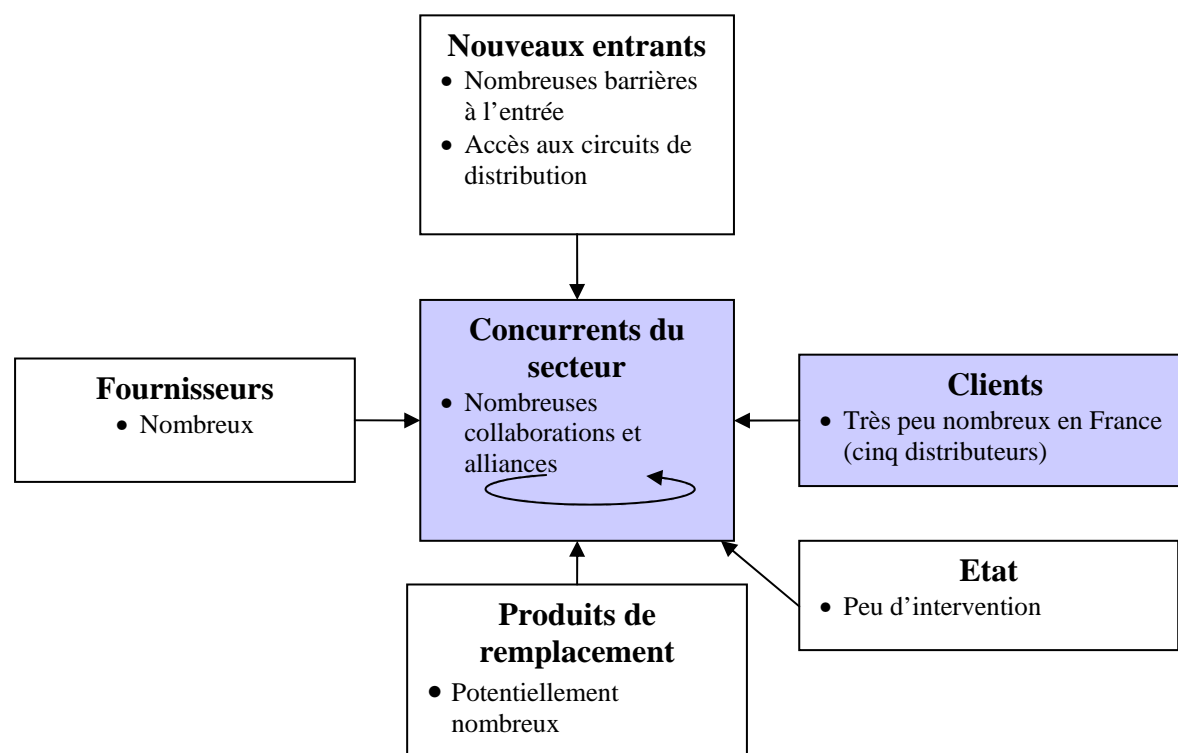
**Nouveaux entrants**
- Nombreuses barrières à l'entrée
- Accès aux circuits de distribution

**Fournisseurs**
- Nombreux

**Concurrents du secteur**
- Nombreuses collaborations et alliances

**Clients**
- Très peu nombreux en France (cinq distributeurs)

**Etat**
- Peu d'intervention

**Produits de remplacement**
- Potentiellement nombreux